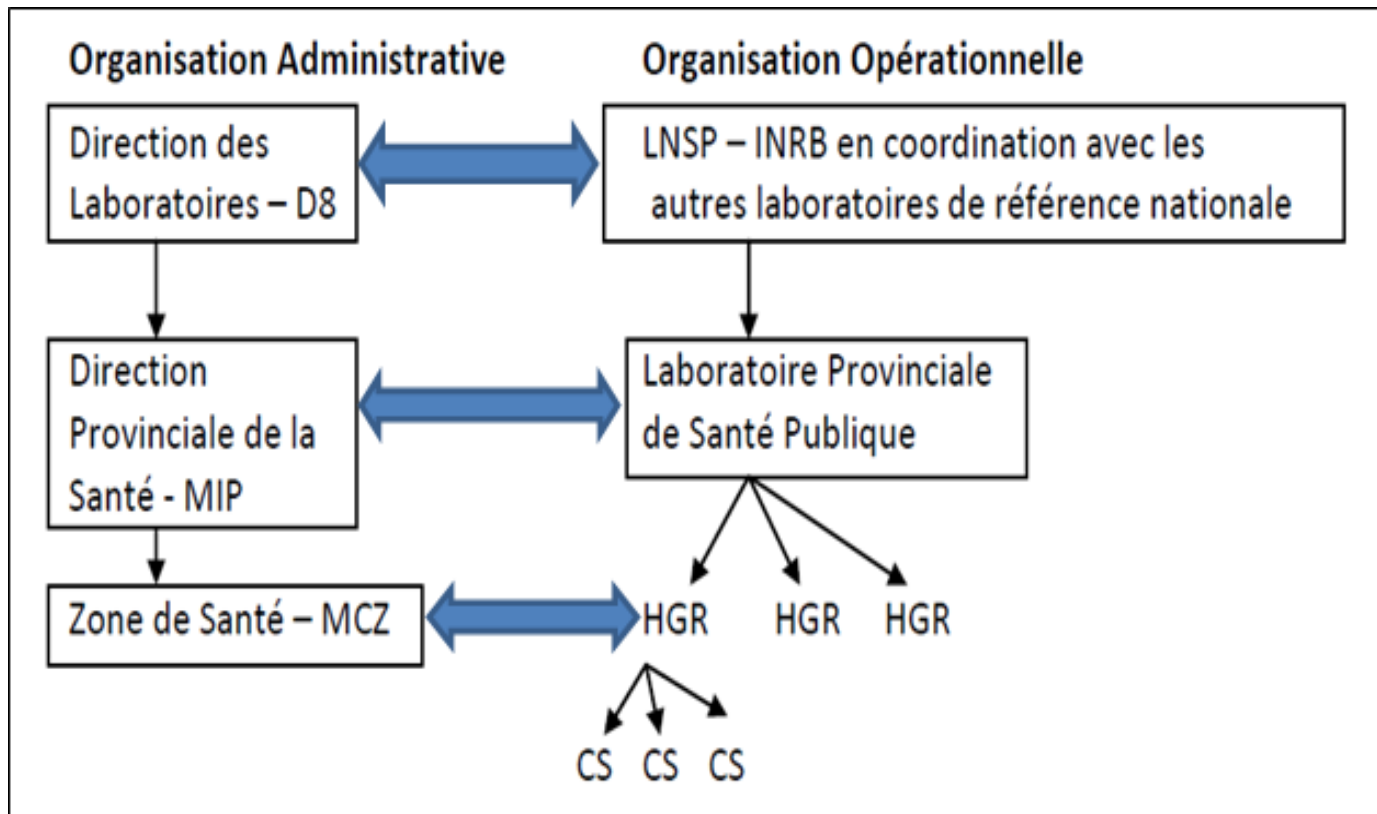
Organisation Administrative

Organisation Opérationnelle

Direction des Laboratoires – D8

LNSP – INRB en coordination avec les autres laboratoires de référence nationale

Direction Provinciale de la Santé - MIP

Laboratoire Provinciale de Santé Publique

Zone de Santé – MCZ

HGR HGR HGR

CS CS CS